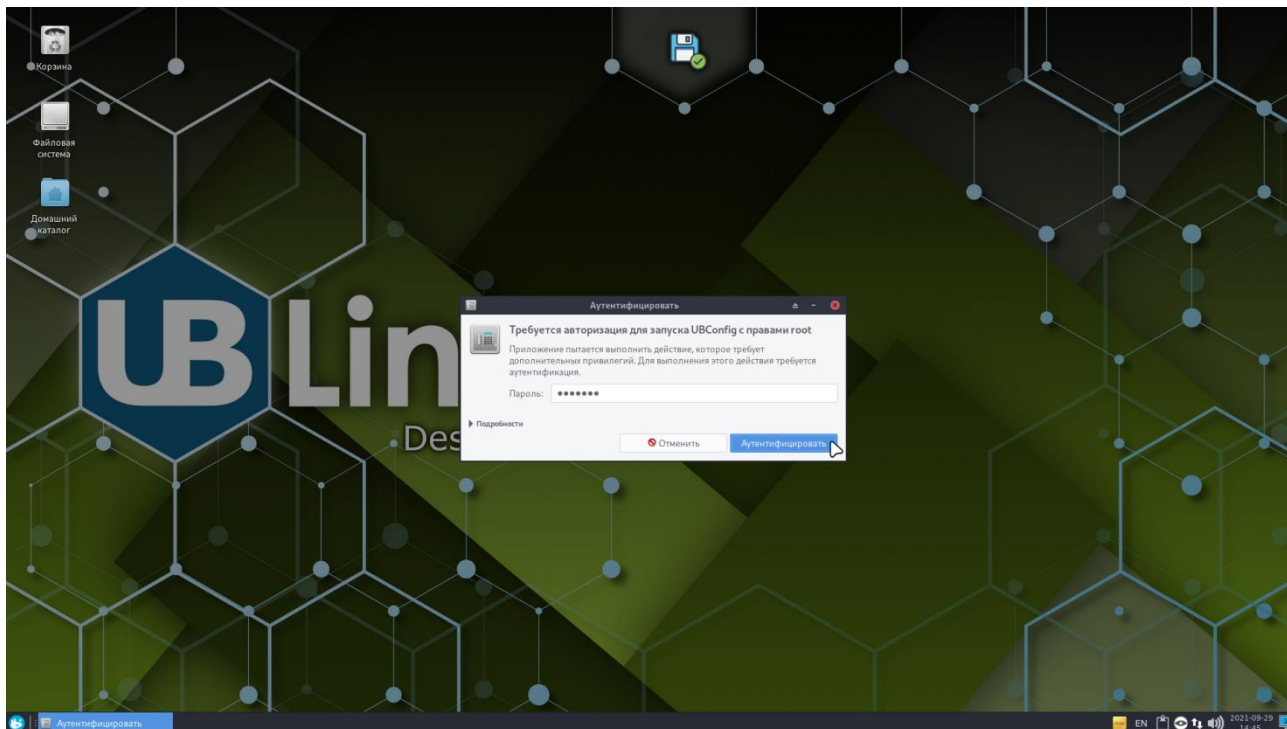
Корзина

Файловая система

Домашний каталог

UB Lin

Des

Аутентифицировать

Требуется авторизация для запуска UBConfig с правами root

Приложение пытается выполнить действие, которое требует дополнительных привилегий. Для выполнения этого действия требуется аутентификация.

Пароль: •••••••

Подробности

Отменить

Аутентифицировать

Аутентифицировать

EN

2021-09-29
14:45